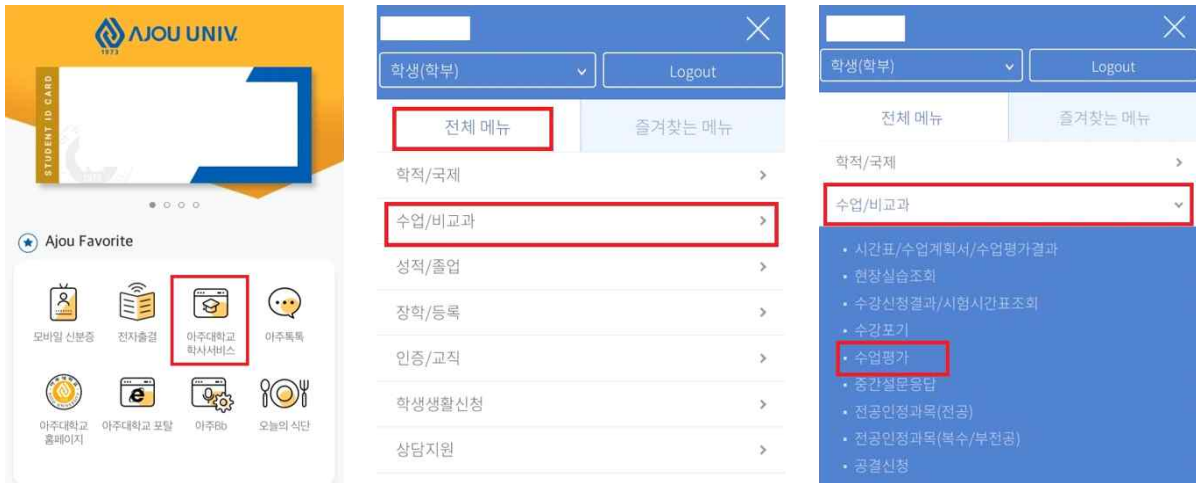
AJOU UNIV.
1973

STUDENT ID CARD

Ajou Favorite

모바일 신분증
전자출결
아주대학교 학사서비스
아주톡톡
아주대학교 홈페이지
아주대학교 포탈
아주Bb
오늘의 식단

학생(학부)
Logout
전체 메뉴
즐겨찾는 메뉴
학적/국제
수업/비교과
성적/졸업
장학/등록
인증/교직
학생생활신청
상담지원

학생(학부)
Logout
전체 메뉴
즐겨찾는 메뉴
학적/국제
수업/비교과
• 시간표/수업계획서/수업평가결과
• 현장실습조회
• 수강신청결과/시험시간표조회
• 수강포기
• 수업평가
• 중간설문응답
• 전공인정과목(전공)
• 전공인정과목(복수/부전공)
• 공결신청